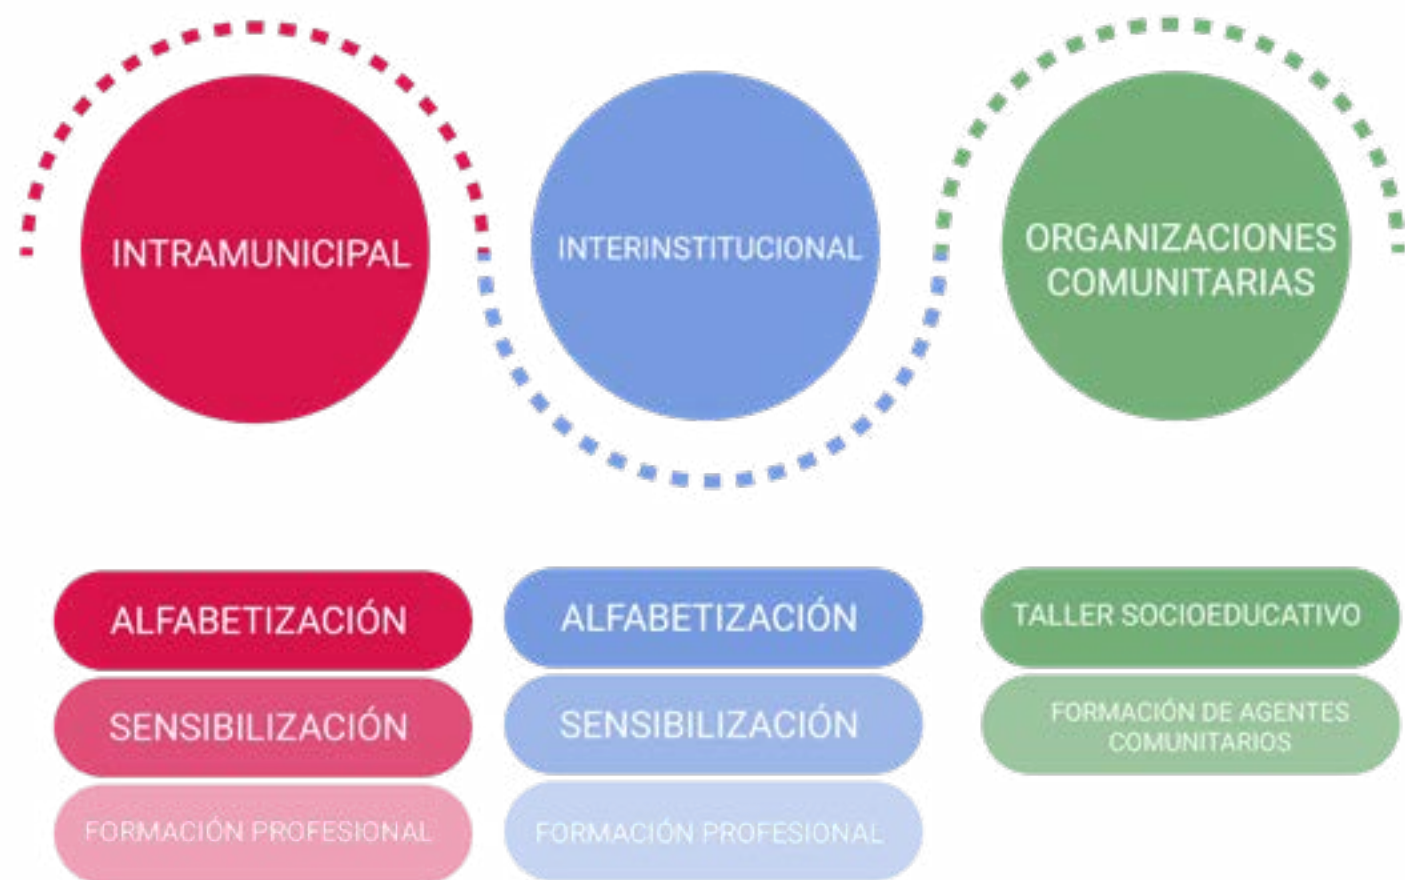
INTRAMUNICIPAL

INTERINSTITUCIONAL

ORGANIZACIONES COMUNITARIAS

ALFABETIZACIÓN

SENSIBILIZACIÓN

FORMACIÓN PROFESIONAL

ALFABETIZACIÓN

SENSIBILIZACIÓN

FORMACIÓN PROFESIONAL

TALLER SOCIOEDUCATIVO

FORMACIÓN DE AGENTES COMUNITARIOS